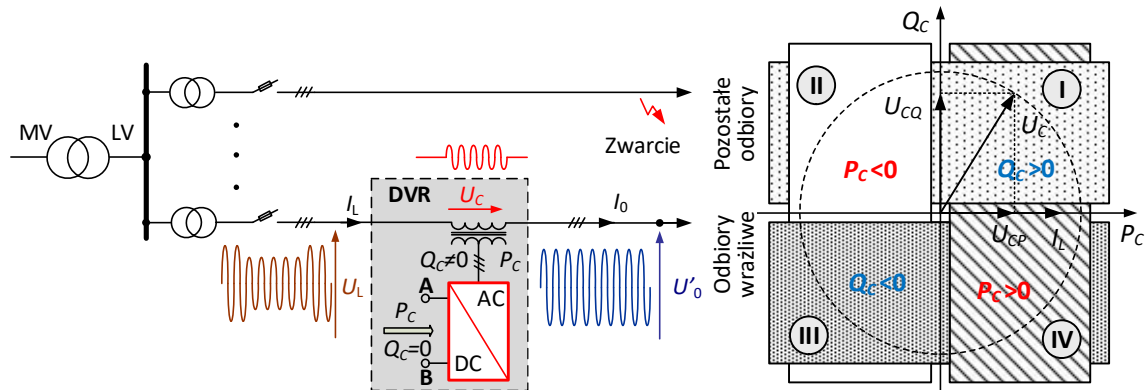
MV
LV
Zwarcie
DVR
$U_C$
$I_L$
$I_0$
$Q_C \neq 0$
$P_C$
A
AC
$P_C$
$Q_C=0$
B
DC
$U_L$
$U'_0$
$Q_C$
Pozostałe odbiory
II
I
$U_{CQ}$
$U_C$
$P_C<0$
$Q_C>0$
Odbiory wrażliwe
$U_{CP}$
$I_L$
$P_C$
$Q_C<0$
$P_C>0$
III
IV